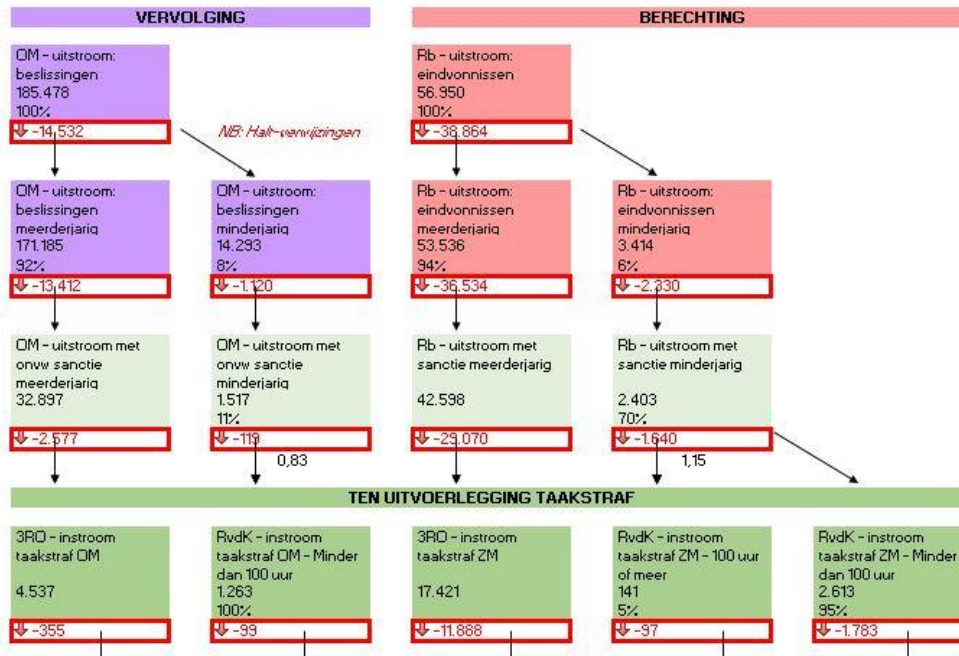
VERVOLGING

BERECHTING

OM - uitstroom: beslissingen
185.478
100%

-14.532

NB: Halt-verwijzingen

Rb - uitstroom: eindvonnissen
56.950
100%

-38.864

OM - uitstroom: beslissingen meerderjarig
171.185
92%

-13.412

OM - uitstroom: beslissingen minderjarig
14.293
8%

-1.120

Rb - uitstroom: eindvonnissen meerderjarig
53.536
94%

-36.534

Rb - uitstroom: eindvonnissen minderjarig
3.414
6%

-2.330

OM - uitstroom met onvw sanctie meerderjarig
32.897

-2.577

OM - uitstroom met onvw sanctie minderjarig
1.517
11%

-119

0,83

Rb - uitstroom met sanctie meerderjarig

42.598

-29.070

Rb - uitstroom met sanctie minderjarig

2.403
70%

-1.640

1,15

TEN UITVOERLEGGING TAAKSTRAF

3RO - instroom taakstraf OM

4.537

-355

RvdK - instroom taakstraf OM - Minder dan 100 uur
1.263
100%

-99

3RO - instroom taakstraf ZM

17.421

-11.888

RvdK - instroom taakstraf ZM - 100 uur of meer
141
5%

-97

RvdK - instroom taakstraf ZM - Minder dan 100 uur
2.613
95%

-1.783